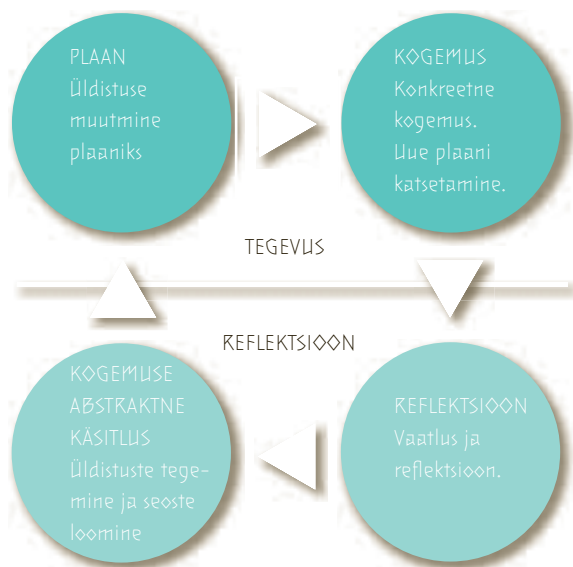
PLAAN
Üldistuse muutmine plaaniks

KOGEMUS
Konkreetne kogemus. Uue plaani katsetamine.

TEGEVUS

REFLEKTSIOON

KOGEMUSE ABSTRAKTNE KÄSITLUS
Üldistuste tegemine ja seoste loomine

REFLEKTSIOON
Vaatlus ja reflektsioon.